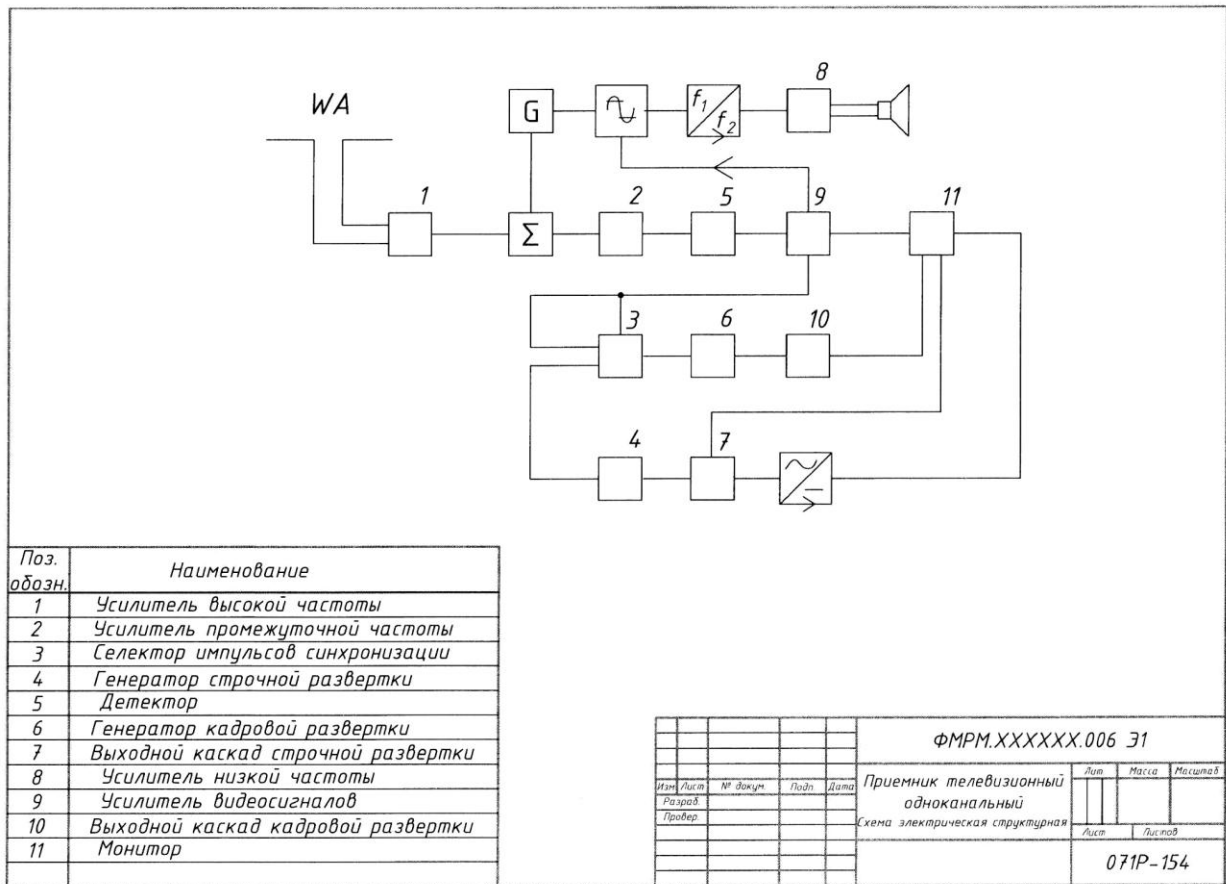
WA

G

$f_1$ $f_2$

8

1 $\Sigma$ 2 5 9 11

3 6 10

4 7

| Поз. обозн. | Наименование |
|---|---|
| 1 | Усилитель высокой частоты |
| 2 | Усилитель промежуточной частоты |
| 3 | Селектор импульсов синхронизации |
| 4 | Генератор строчной развертки |
| 5 | Детектор |
| 6 | Генератор кадровой развертки |
| 7 | Выходной каскад строчной развертки |
| 8 | Усилитель низкой частоты |
| 9 | Усилитель видеосигналов |
| 10 | Выходной каскад кадровой развертки |
| 11 | Монитор |

ФМРМ.XXXXXX.006 Э1

Изм Лист № докум. Подп Дата
Разраб.
Провер.

Приемник телевизионный одноканальный
Схема электрическая структурная

Лит Масса Масштаб
Лист Листов

071Р-154